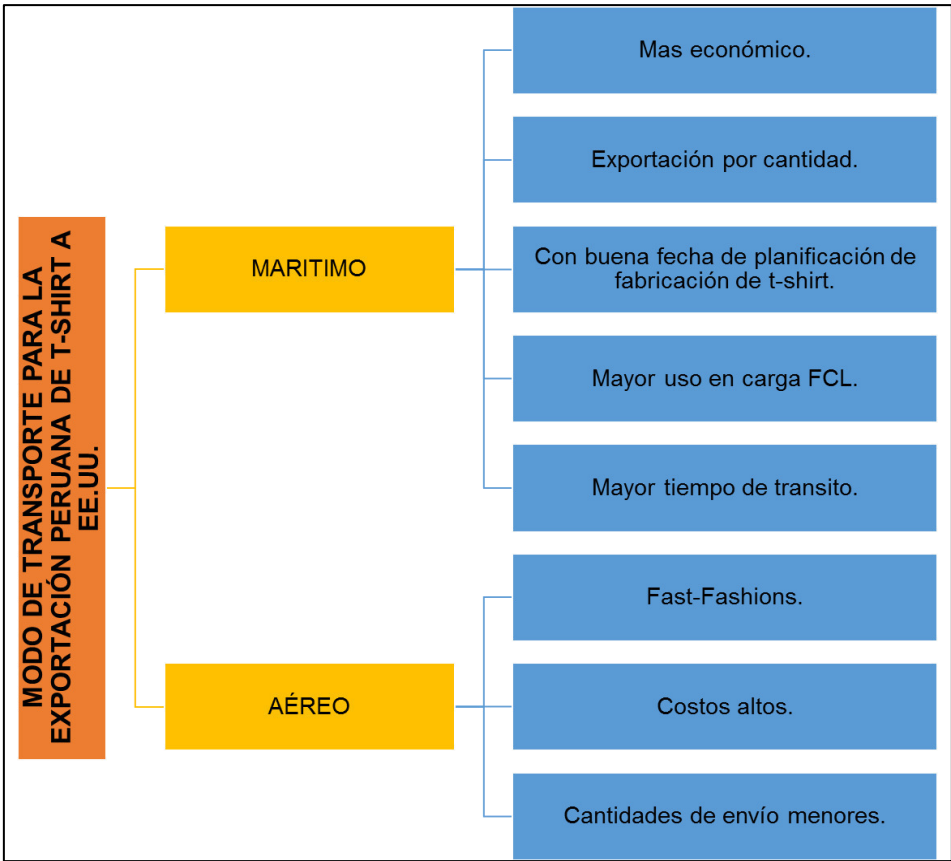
MODO DE TRANSPORTE PARA LA EXPORTACIÓN PERUANA DE T-SHIRT A EE.UU.

MARITIMO

Mas económico.

Exportación por cantidad.

Con buena fecha de planificación de fabricación de t-shirt.

Mayor uso en carga FCL.

Mayor tiempo de transito.

AÉREO

Fast-Fashions.

Costos altos.

Cantidades de envío menores.